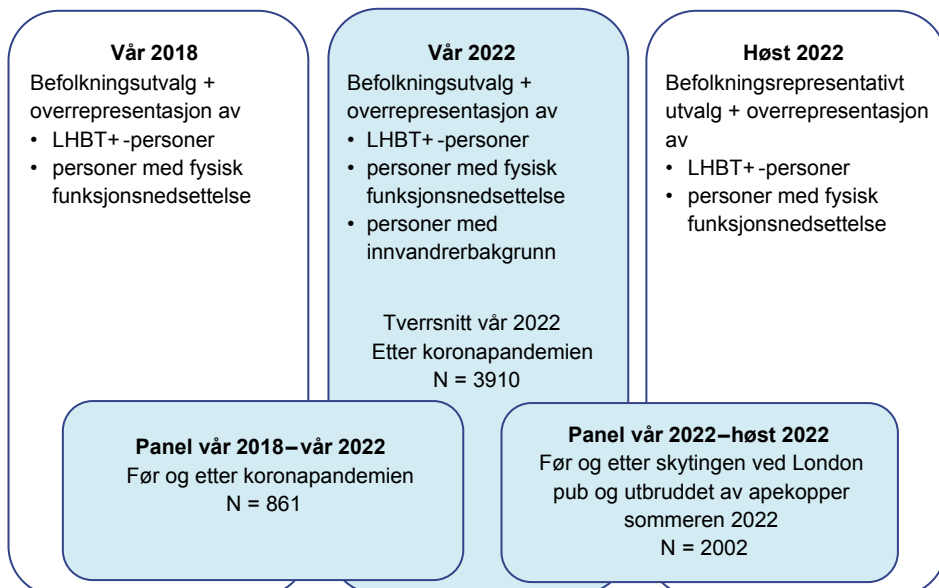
**Vår 2018**
Befolkningsutvalg + overrepresentasjon av
- LHBT+ -personer
- personer med fysisk funksjonsnedsettelse

**Vår 2022**
Befolkningsutvalg + overrepresentasjon av
- LHBT+ -personer
- personer med fysisk funksjonsnedsettelse
- personer med innvandrerbakgrunn

Tverrsnitt vår 2022
Etter koronapandemien
N = 3910

**Høst 2022**
Befolkningsrepresentativt utvalg + overrepresentasjon av
- LHBT+ -personer
- personer med fysisk funksjonsnedsettelse

**Panel vår 2018–vår 2022**
Før og etter koronapandemien
N = 861

**Panel vår 2022–høst 2022**
Før og etter skytingen ved London pub og utbruddet av apekopper sommeren 2022
N = 2002